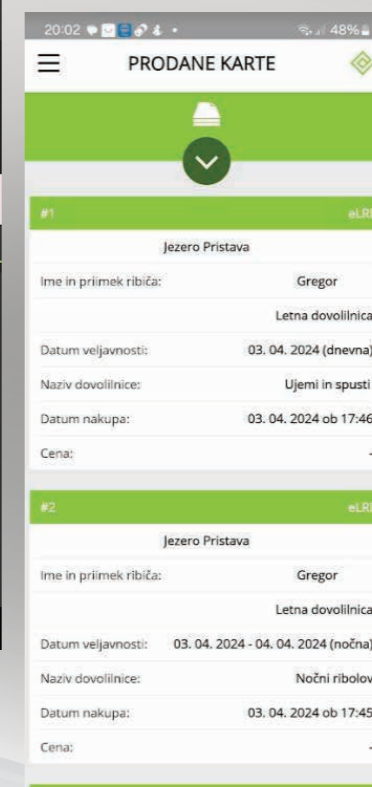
20:02 48%

PRODANE KARTE

#1 eLR

Jezero Pristava

Ime in priimek ribiča: Gregor

Letna dovolilnica

Datum veljavnosti: 03. 04. 2024 (dnevna)

Naziv dovolilnice: Ujemi in spusti

Datum nakupa: 03. 04. 2024 ob 17:46

Cena: -

#2 eLR

Jezero Pristava

Ime in priimek ribiča: Gregor

Letna dovolilnica

Datum veljavnosti: 03. 04. 2024 - 04. 04. 2024 (nočna)

Naziv dovolilnice: Nočni ribolov

Datum nakupa: 03. 04. 2024 ob 17:45

Cena: -